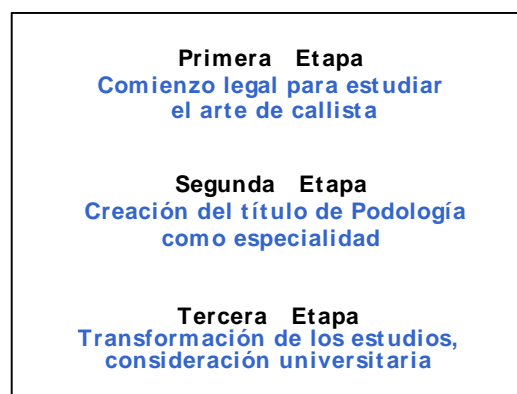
Primera Etapa
Comienzo legal para estudiar el arte de callista

Segunda Etapa
Creación del título de Podología como especialidad

Tercera Etapa
Transformación de los estudios, consideración universitaria